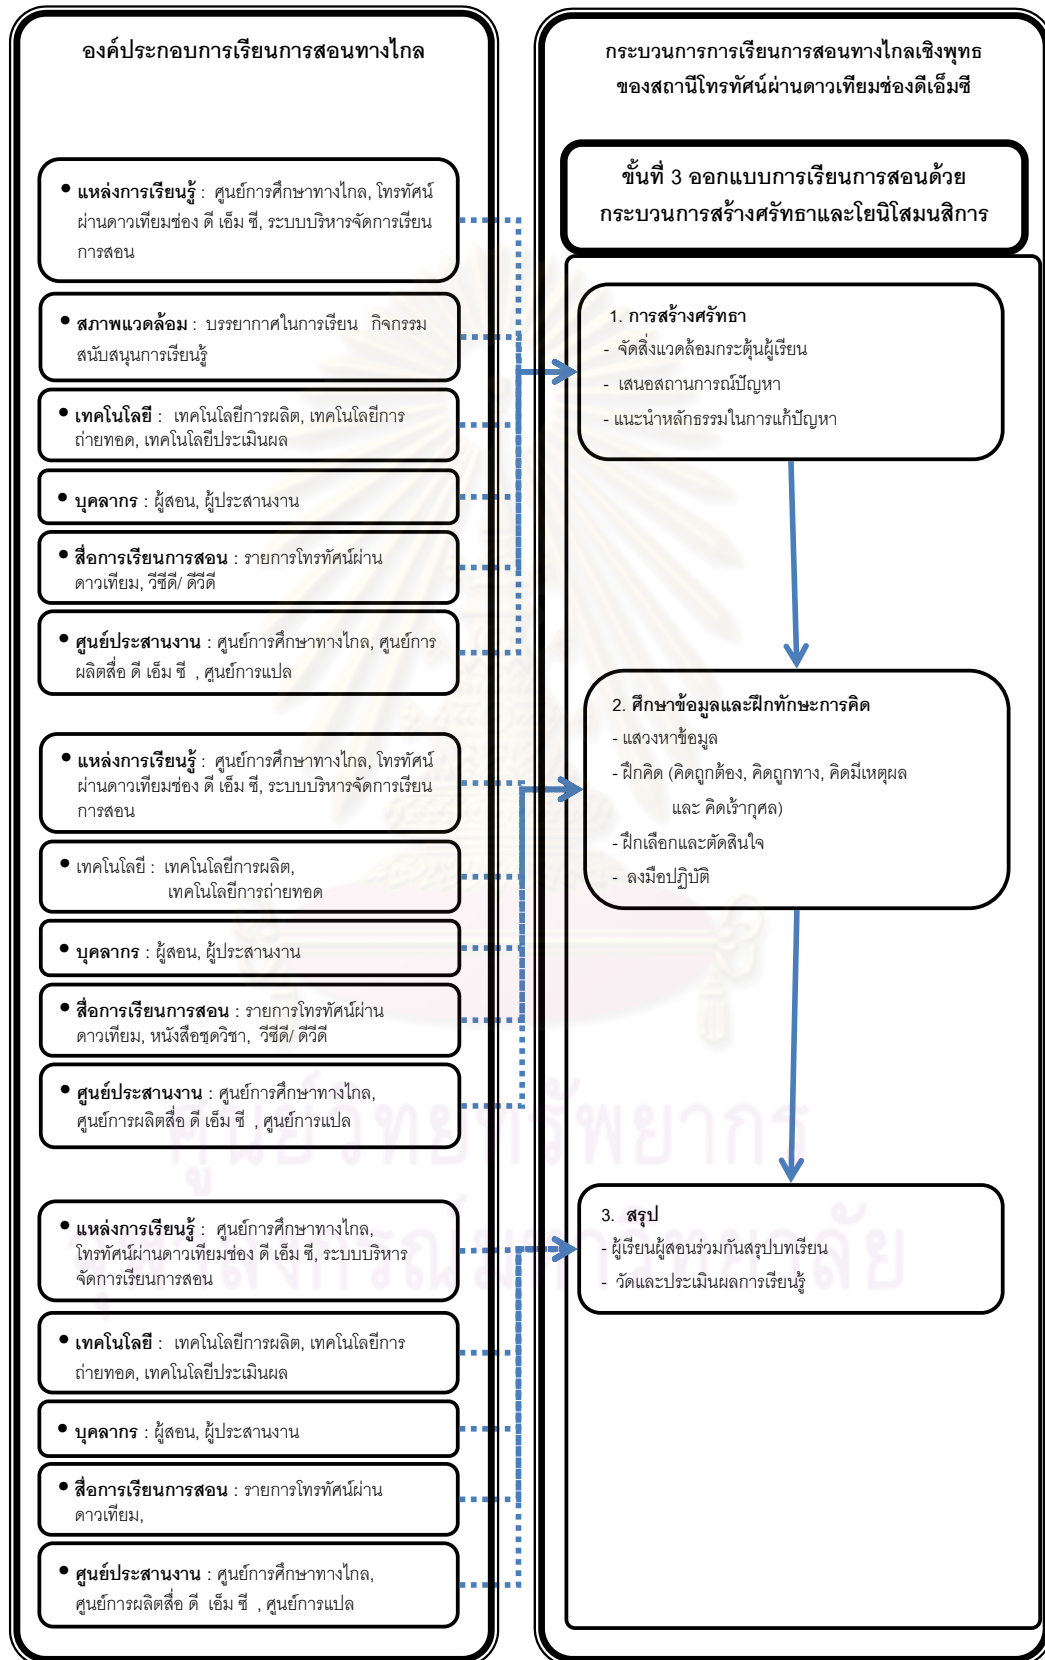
องค์ประกอบการเรียนการสอนทางไกล

• แหล่งการเรียนรู้ : ศูนย์การศึกษาทางไกล, โทรทัศน์ผ่านดาวเทียมช่อง ดี เอ็ม ซี, ระบบบริหารจัดการเรียนการสอน

• สภาพแวดล้อม : บรรยากาศในการเรียน กิจกรรมสนับสนุนการเรียนรู้

• เทคโนโลยี : เทคโนโลยีการผลิต, เทคโนโลยีการถ่ายทอด, เทคโนโลยีประเมินผล

• บุคลากร : ผู้สอน, ผู้ประสานงาน

• สื่อการเรียนการสอน : รายการโทรทัศน์ผ่านดาวเทียม, วีซีดี/ ดีวีดี

• ศูนย์ประสานงาน : ศูนย์การศึกษาทางไกล, ศูนย์การผลิตสื่อ ดี เอ็ม ซี , ศูนย์การแปล

• แหล่งการเรียนรู้ : ศูนย์การศึกษาทางไกล, โทรทัศน์ผ่านดาวเทียมช่อง ดี เอ็ม ซี, ระบบบริหารจัดการเรียนการสอน

• เทคโนโลยี : เทคโนโลยีการผลิต, เทคโนโลยีการถ่ายทอด

• บุคลากร : ผู้สอน, ผู้ประสานงาน

• สื่อการเรียนการสอน : รายการโทรทัศน์ผ่านดาวเทียม, หนังสือชุดวิชา, วีซีดี/ ดีวีดี

• ศูนย์ประสานงาน : ศูนย์การศึกษาทางไกล, ศูนย์การผลิตสื่อ ดี เอ็ม ซี , ศูนย์การแปล

• แหล่งการเรียนรู้ : ศูนย์การศึกษาทางไกล, โทรทัศน์ผ่านดาวเทียมช่อง ดี เอ็ม ซี, ระบบบริหารจัดการเรียนการสอน

• เทคโนโลยี : เทคโนโลยีการผลิต, เทคโนโลยีการถ่ายทอด, เทคโนโลยีประเมินผล

• บุคลากร : ผู้สอน, ผู้ประสานงาน

• สื่อการเรียนการสอน : รายการโทรทัศน์ผ่านดาวเทียม,

• ศูนย์ประสานงาน : ศูนย์การศึกษาทางไกล, ศูนย์การผลิตสื่อ ดี เอ็ม ซี , ศูนย์การแปล

กระบวนการการเรียนการสอนทางไกลเชิงพุทธของสถานีโทรทัศน์ผ่านดาวเทียมช่องดีเอ็มซี

ขั้นที่ 3 ออกแบบการเรียนการสอนด้วยกระบวนการสร้างศรัทธาและโยนิโสมนสิการ

1. การสร้างศรัทธา
- จัดสิ่งแวดล้อมกระตุ้นผู้เรียน
- เสนอสถานการณ์ปัญหา
- แนะนำหลักธรรมในการแก้ปัญหา

2. ศึกษาข้อมูลและฝึกทักษะการคิด
- แสวงหาข้อมูล
- ฝึกคิด (คิดถูกต้อง, คิดถูกทาง, คิดมีเหตุผล และ คิดเร้ากุศล)
- ฝึกเลือกและตัดสินใจ
- ลงมือปฏิบัติ

3. สรุป
- ผู้เรียนผู้สอนร่วมกันสรุปบทเรียน
- วัดและประเมินผลการเรียนรู้

ศูนย์วิทยทรัพยากร
จุฬาลงกรณ์มหาวิทยาลัย